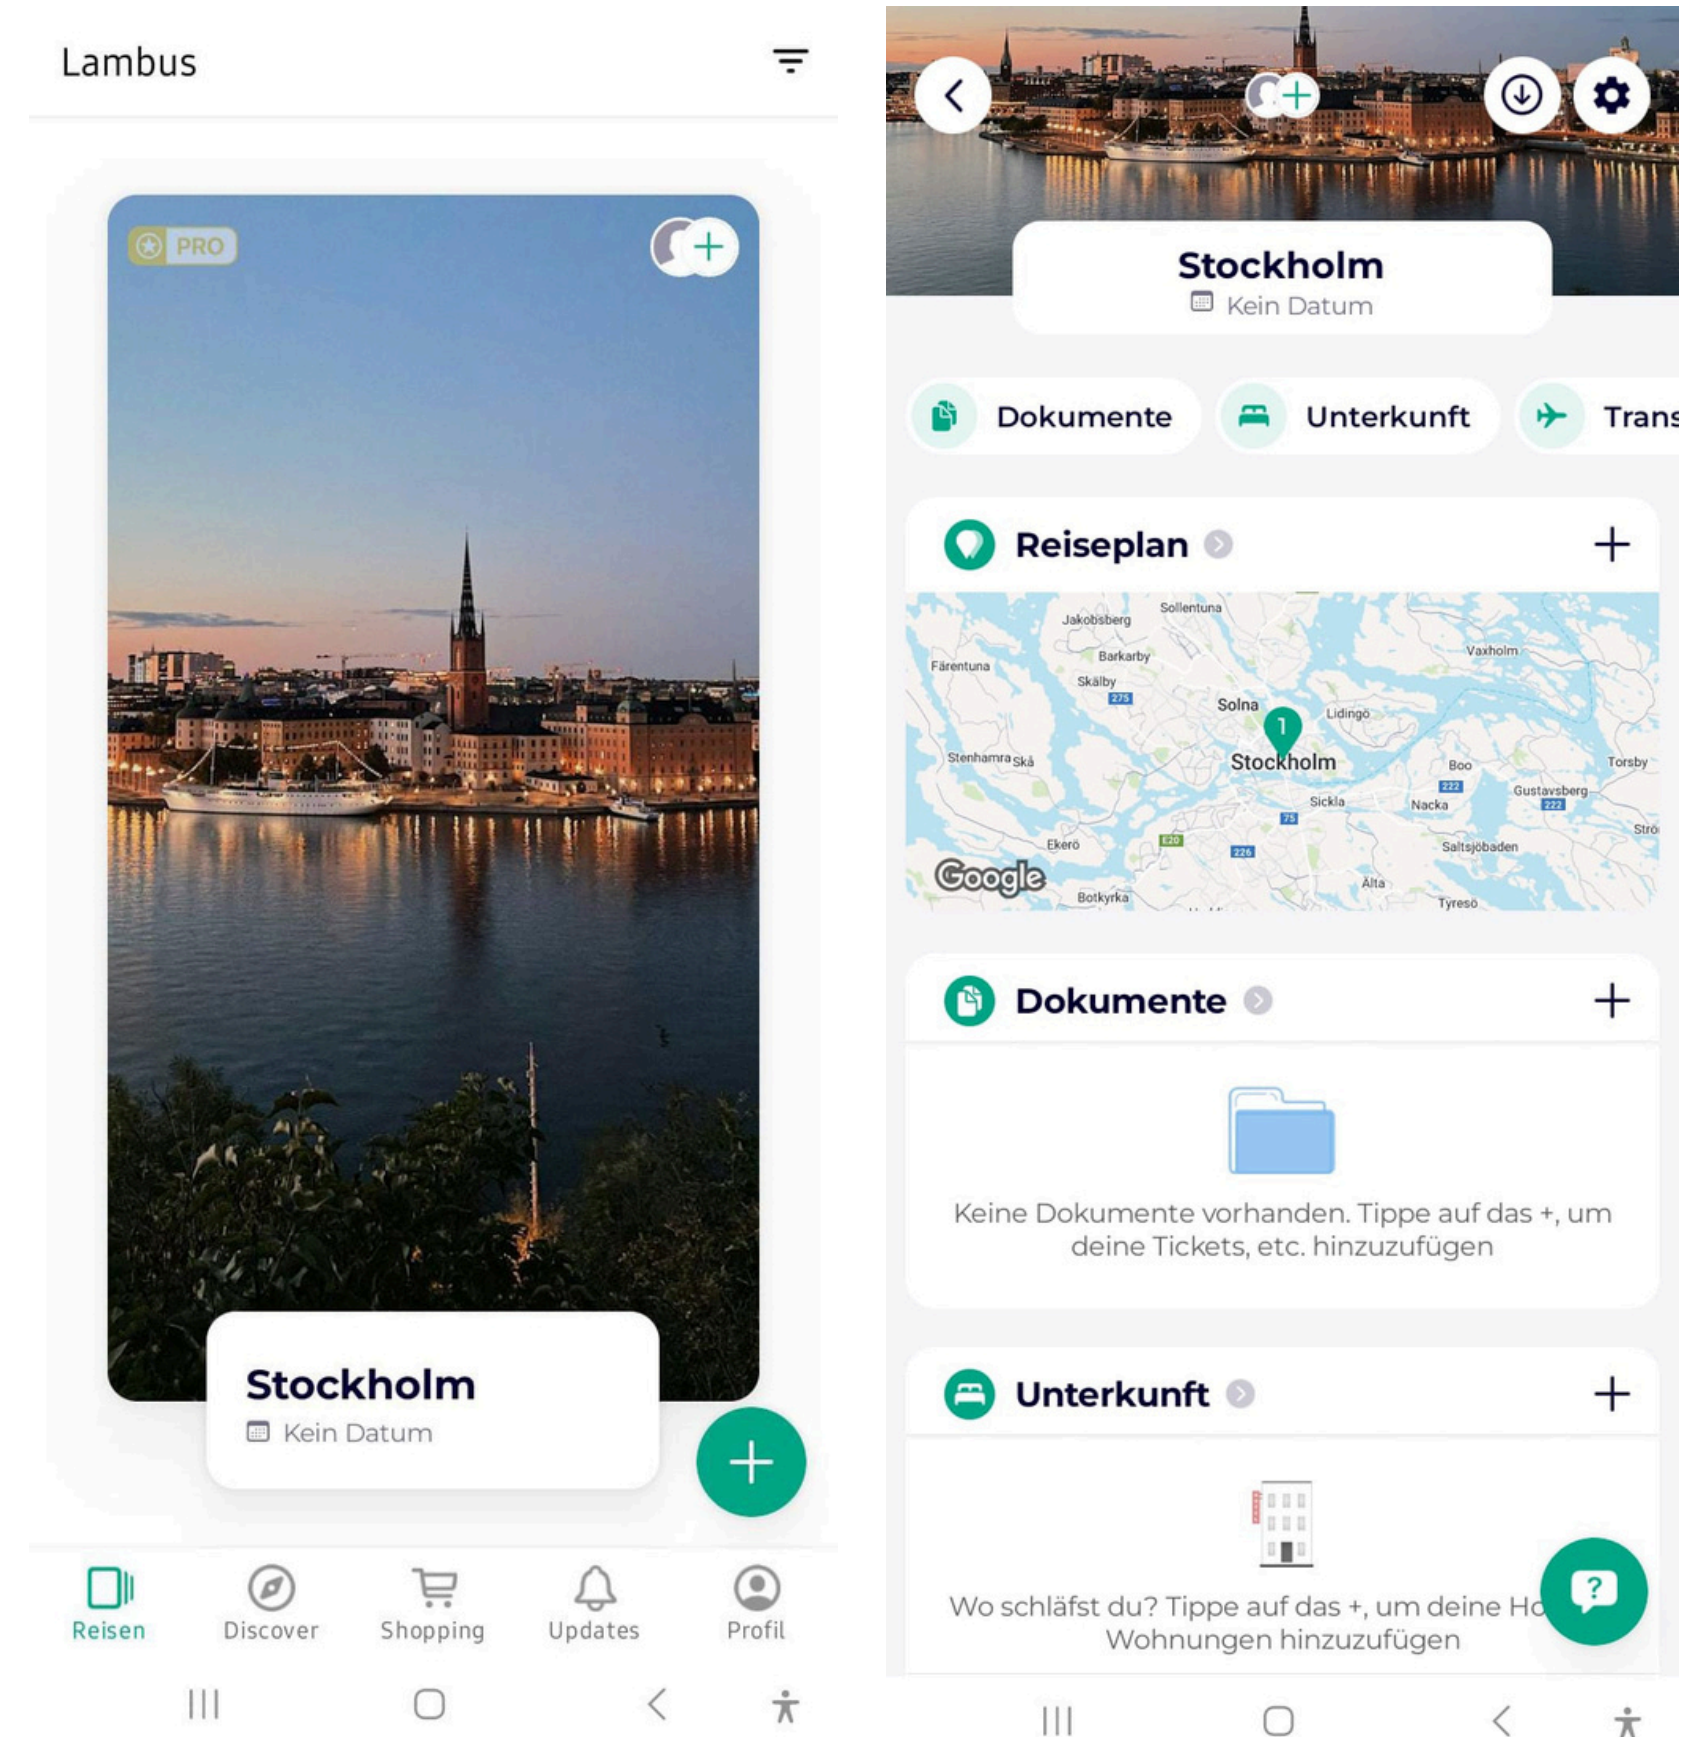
Lambus

PRO

Stockholm
Kein Datum

Reisen
Discover
Shopping
Updates
Profil

Stockholm
Kein Datum

Dokumente
Unterkunft
Trans

Reiseplan

Sollentuna
Jakobsberg
Barkarby
Färentuna
Skälby
275
Vaxholm
Solna
Lidingö
1
Stenhamra
Skå
Stockholm
Boo
Torsby
222
Gustavsberg
Sickla
Nacka
222
75
Strö
E20
Ekerö
Saltsjöbaden
226
Google
Älta
Botkyrka
Tyresö

Dokumente

Keine Dokumente vorhanden. Tippe auf das +, um deine Tickets, etc. hinzuzufügen

Unterkunft

Wo schläfst du? Tippe auf das +, um deine Ho Wohnungen hinzuzufügen